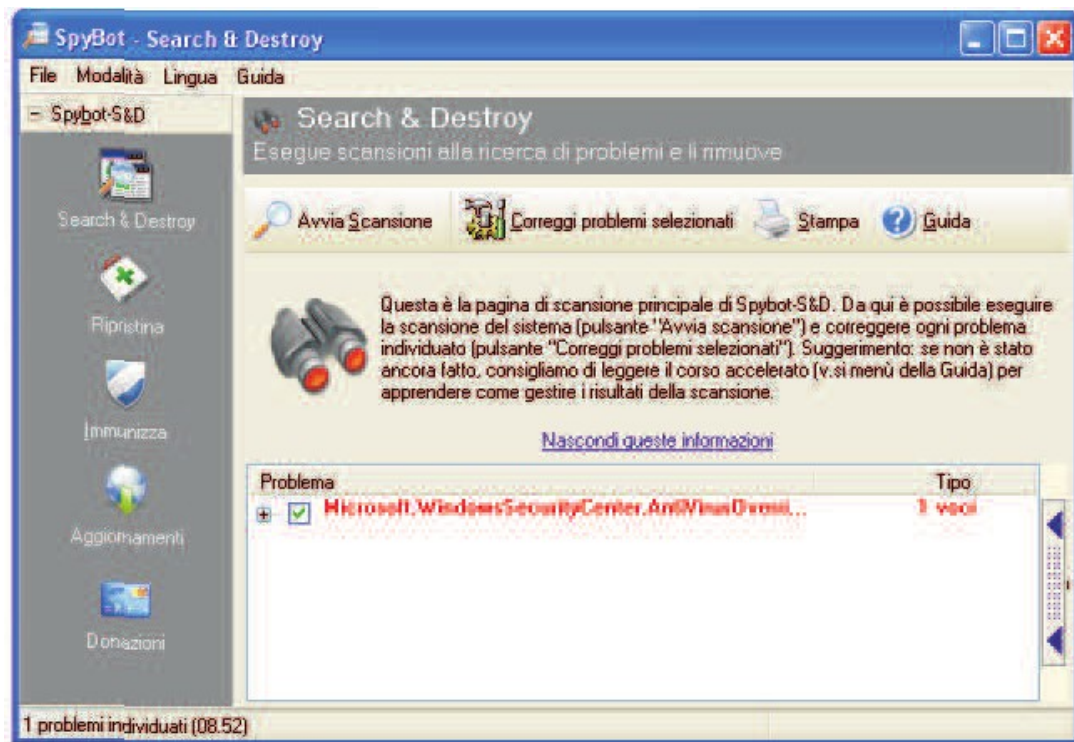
SpyBot - Search & Destroy

File Modalità Lingua Guida

− Spybot-S&D

Search & Destroy

Ripristina

Immunizza

Aggiornamenti

Donazioni

Search & Destroy

Esegue scansioni alla ricerca di problemi e li rimuove

Avvia Scansione

Correggi problemi selezionati

Stampa

Guida

Questa è la pagina di scansione principale di Spybot-S&D. Da qui è possibile eseguire la scansione del sistema (pulsante "Avvia scansione") e correggere ogni problema individuato (pulsante "Correggi problemi selezionati"). Suggerimento: se non è stato ancora fatto, consigliamo di leggere il corso accelerato (v.si menù della Guida) per apprendere come gestire i risultati della scansione.

Nascondi queste informazioni

| Problema | Tipo |
|---|---|
| Microsoft.WindowsSecurityCenter.AntiVirusOverri... | 1 voci |

1 problemi individuati (08.52)